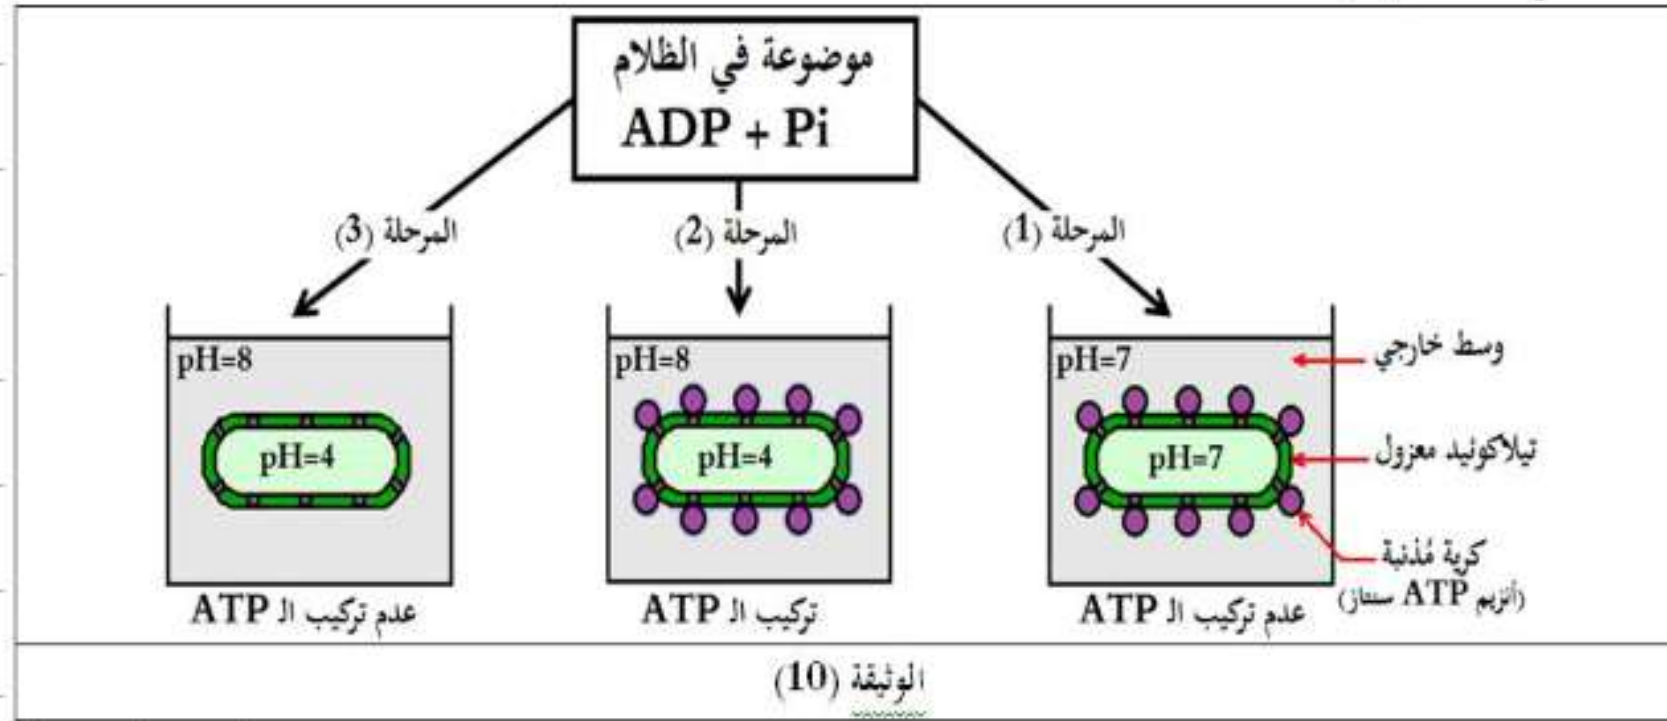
موضوعة في الظلام
ADP + Pi

المرحلة (1)
المرحلة (2)
المرحلة (3)

pH=7
pH=7
وسط خارجي
تيلاكوئيد معزول
كرية مُذنبة (أنزيم ATP سنتاز)
عدم تركيب الـ ATP

pH=8
pH=4
تركيب الـ ATP

pH=8
pH=4
عدم تركيب الـ ATP

الوثيقة (10)